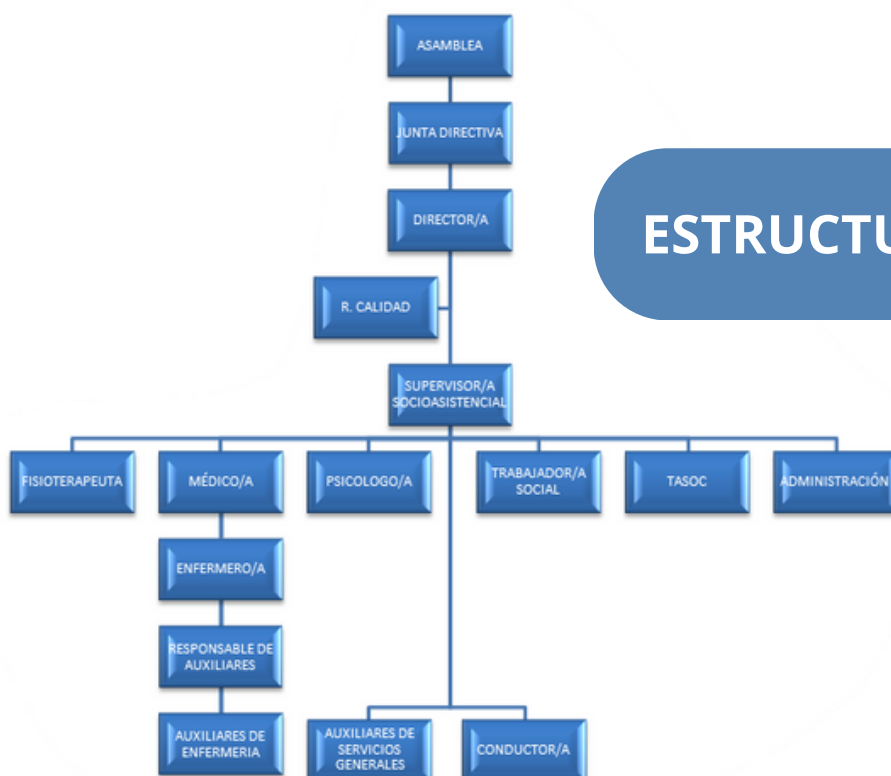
ESTRUCTU

ASAMBLEA

JUNTA DIRECTIVA

DIRECTOR/A

R. CALIDAD

SUPERVISOR/A SOCIOASISTENCIAL

FISIOTERAPEUTA

MÉDICO/A

PSICOLOGO/A

TRABAJADOR/A SOCIAL

TASOC

ADMINISTRACIÓN

ENFERMERO/A

RESPONSABLE DE AUXILIARES

AUXILIARES DE ENFERMERIA

AUXILIARES DE SERVICIOS GENERALES

CONDUCTOR/A